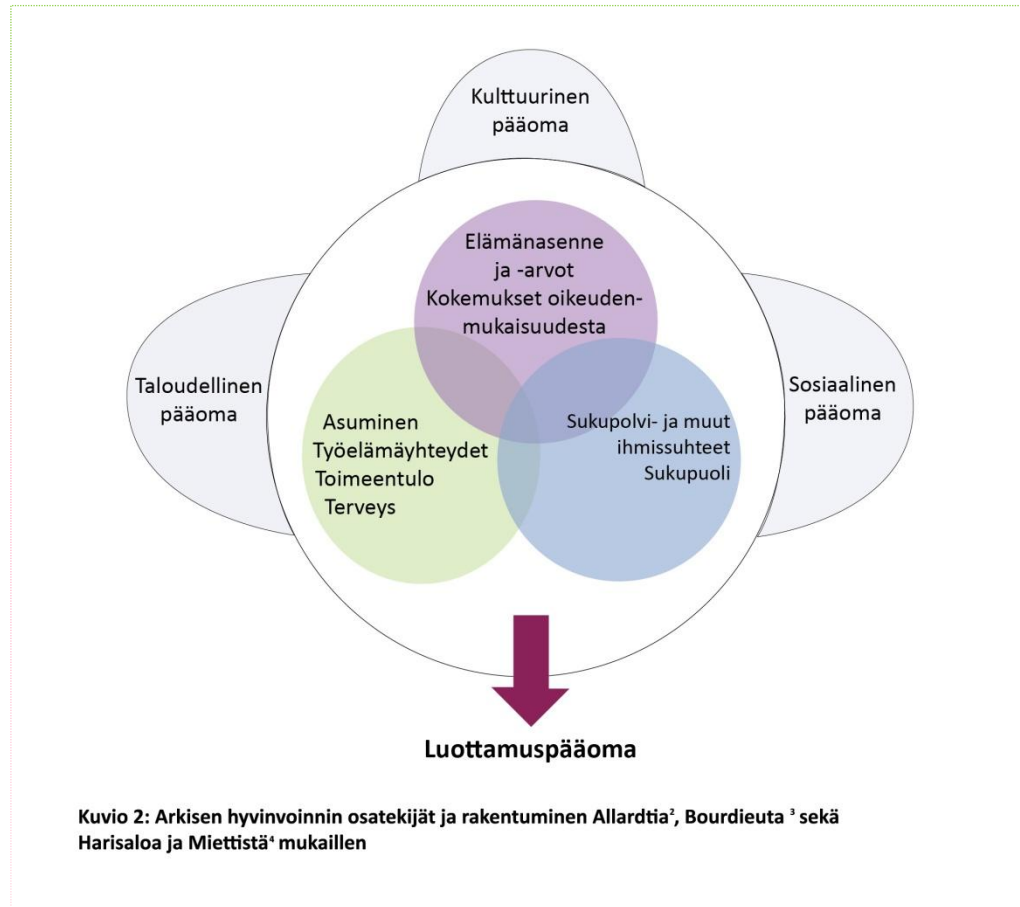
Kulttuurinen pääoma

Elämänasenne ja -arvot Kokemukset oikeudenmukaisuudesta

Taloudellinen pääoma

Sosiaalinen pääoma

Asuminen Työelämäyhteydet Toimeentulo Terveys

Sukupolvi- ja muut ihmissuhteet Sukupuoli

Luottamuspääoma

Kuvio 2: Arkisen hyvinvoinnin osatekijät ja rakentuminen Allardtia$^2$, Bourdieuta $^3$ sekä Harisaloa ja Miettistä$^4$ mukaillen